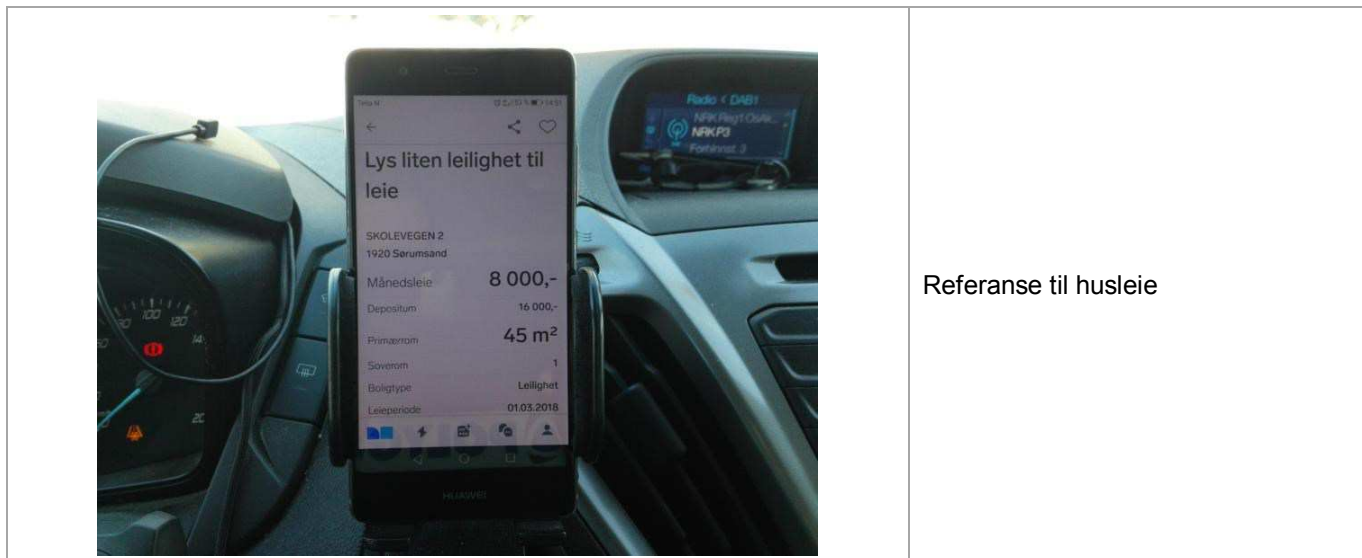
Radio < DAB1
NRK Reg1 Oslo/...
NRK P3
Forhånst 3

Telia N

Lys liten leilighet til leie

SKOLEVEGEN 2
1920 Sørumsand

| | |
|---|---|
| Månedsleie | 8 000,- |
| Depositum | 16 000,- |
| Primærrom | 45 m² |
| Soverom | 1 |
| Boligtype | Leilighet |
| Leieperiode | 01.03.2018 |

HUAWEI

Referanse til husleie